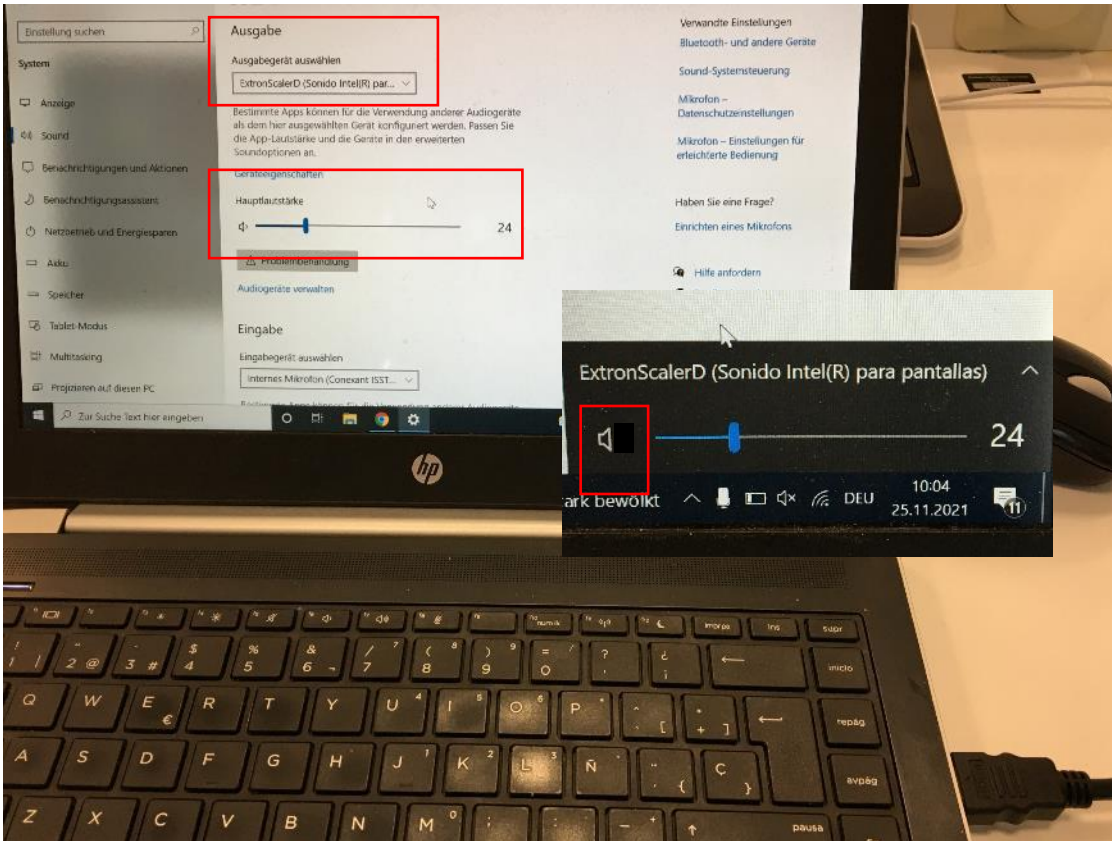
Einstellung suchen

System

Anzeige

Sound

Benachrichtigungen und Aktionen

Benachrichtigungsassistent

Netzbetrieb und Energiesparen

Akku

Speicher

Tablet-Modus

Multitasking

Projizieren auf diesen PC

Ausgabe

Ausgabegerät auswählen

ExtronScalerD (Sonido Intel(R) par...

Bestimmte Apps können für die Verwendung anderer Audiogeräte als dem hier ausgewählten Gerät konfiguriert werden. Passen Sie die App-Lautstärke und die Geräte in den erweiterten Soundoptionen an.

Geräteeigenschaften

Hauptlautstärke

24

Problembehandlung

Audiogeräte verwalten

Eingabe

Eingabegerät auswählen

Internes Mikrofon (Conexant ISST...

Verwandte Einstellungen

Bluetooth- und andere Geräte

Sound-Systemsteuerung

Mikrofon – Datenschutzeinstellungen

Mikrofon – Einstellungen für erleichterte Bedienung

Haben Sie eine Frage?

Einrichten eines Mikrofons

Hilfe anfordern

Zur Suche Text hier eingeben

ExtronScalerD (Sonido Intel(R) para pantallas)

24

ark bewölkt

DEU

10:04

25.11.2021

11

hp

impr pa

inic

supr

inicio

repág

avpág

pausa

Q W E € R T Y U I O P

A S D F G H J K L Ñ Ç

Z X C V B N M